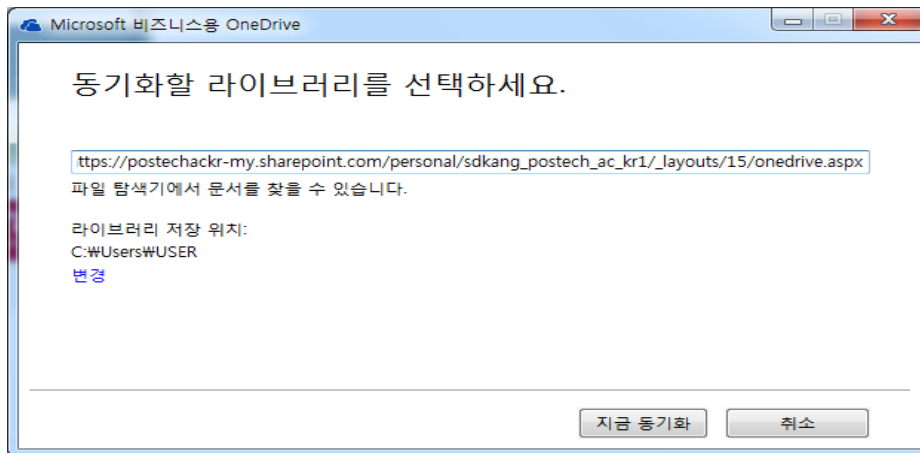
Microsoft 비즈니스용 OneDrive

동기화할 라이브러리를 선택하세요.

ttps://postechackr-my.sharepoint.com/personal/sdkang_postech_ac_kr1/_layouts/15/onedrive.aspx

파일 탐색기에서 문서를 찾을 수 있습니다.

라이브러리 저장 위치:
C:₩Users₩USER
변경

지금 동기화
취소